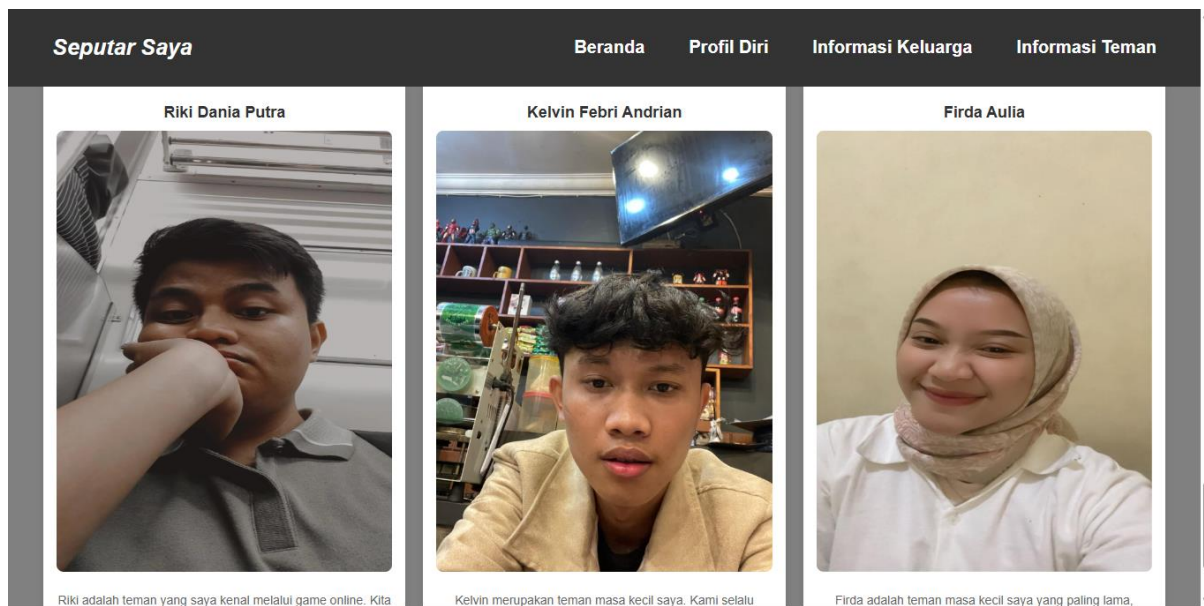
Seputar Saya

Beranda Profil Diri Informasi Keluarga Informasi Teman

Riki Dania Putra

Riki adalah teman yang saya kenal melalui game online. Kita

Kelvin Febri Andrian

Kelvin merupakan teman masa kecil saya. Kami selalu

Firda Aulia

Firda adalah teman masa kecil saya yang paling lama,